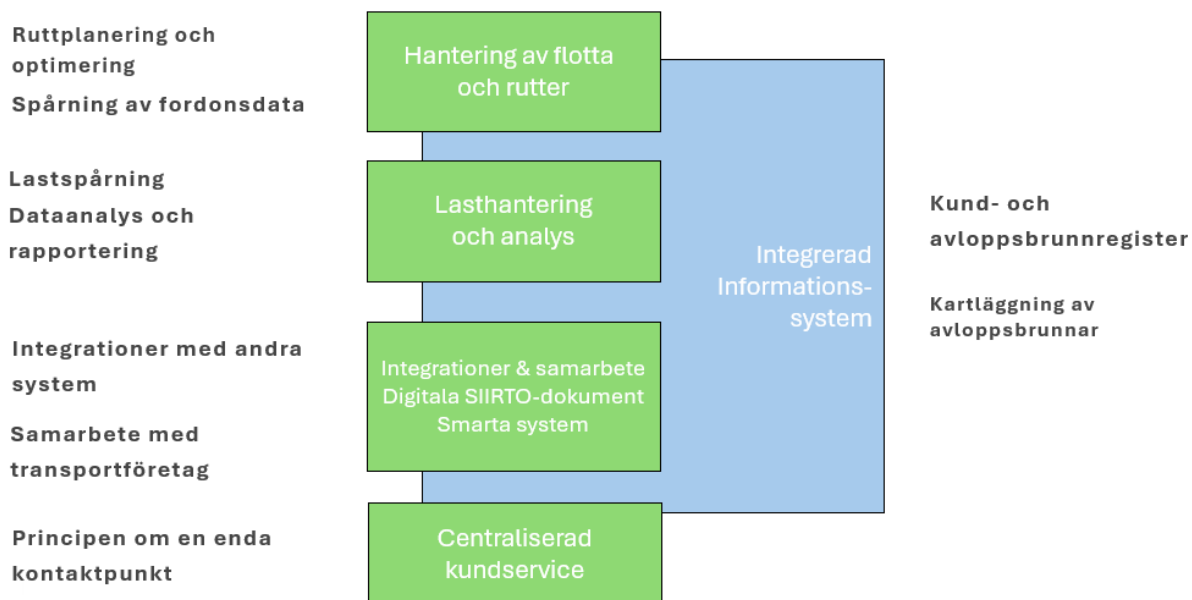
Ruttplanering och optimering

Spårning av fordonsdata

Hantering av flotta och rutter

Lastspårning

Dataanalys och rapportering

Lasthantering och analys

Integrerad Informations-system

Kund- och avloppsbrunnregister

Kartläggning av avloppsbrunnar

Integrationer med andra system

Samarbete med transportföretag

Integrationer & samarbete
Digitala SIIRTO-dokument
Smarta system

Principen om en enda kontaktpunkt

Centraliserad kundservice